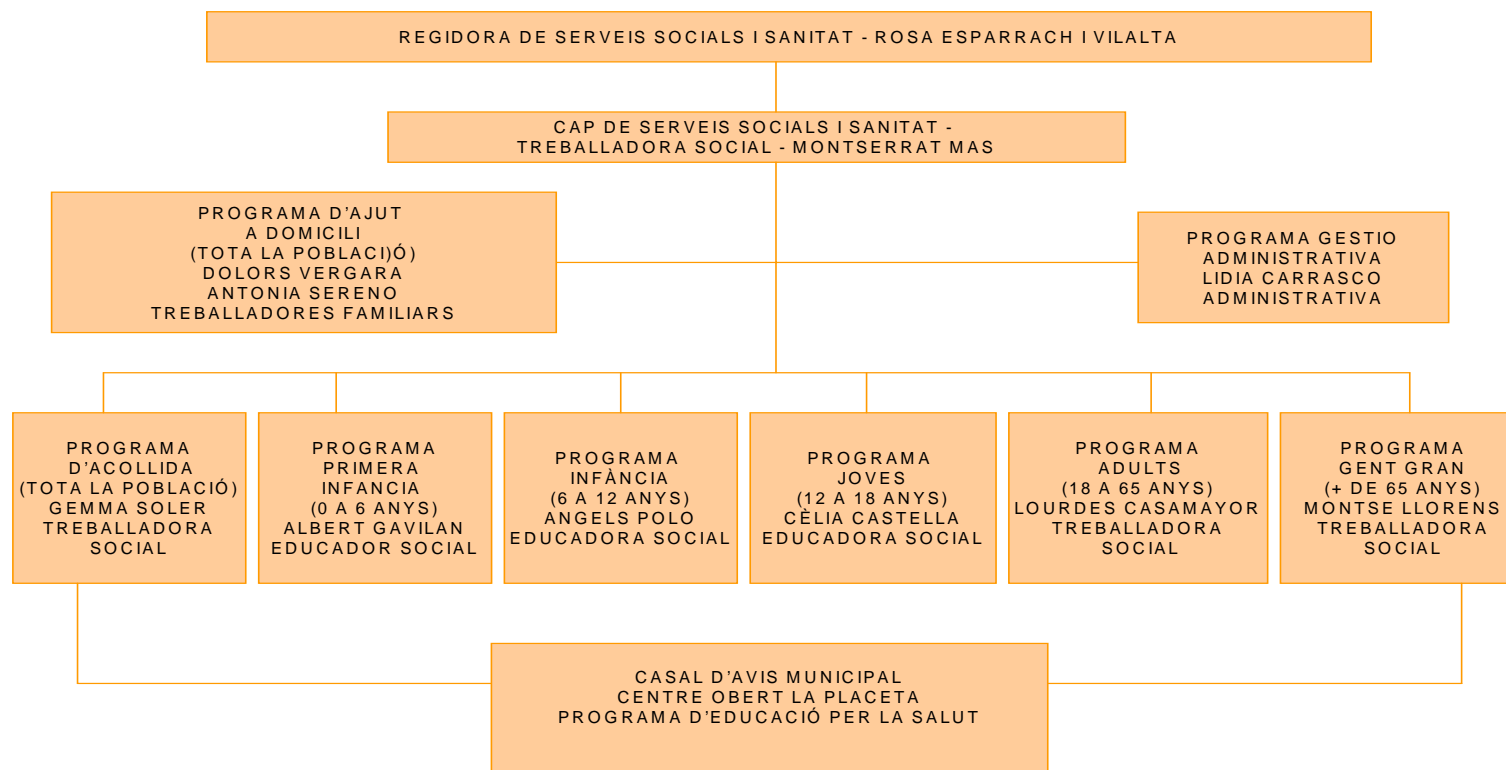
REGIDORA DE SERVEIS SOCIALS I SANITAT - ROSA ESPARRACH I VILALTA

CAP DE SERVEIS SOCIALS I SANITAT - TREBALLADORA SOCIAL - MONTSERRAT MAS

PROGRAMA D'AJUT A DOMICILI (TOTA LA POBLACI)Ó) DOLORS VERGARA ANTONIA SERENO TREBALLADORES FAMILIARS

PROGRAMA GESTIO ADMINISTRATIVA LIDIA CARRASCO ADMINISTRATIVA

PROGRAMA D'ACOLLIDA (TOTA LA POBLACIÓ) GEMMA SOLER TREBALLADORA SOCIAL

PROGRAMA PRIMERA INFANCIA (0 A 6 ANYS) ALBERT GAVILAN EDUCADOR SOCIAL

PROGRAMA INFÀNCIA (6 A 12 ANYS) ANGELS POLO EDUCADORA SOCIAL

PROGRAMA JOVES (12 A 18 ANYS) CÈLIA CASTELLA EDUCADORA SOCIAL

PROGRAMA ADULTS (18 A 65 ANYS) LOURDES CASAMAYOR TREBALLADORA SOCIAL

PROGRAMA GENT GRAN (+ DE 65 ANYS) MONTSE LLORENS TREBALLADORA SOCIAL

CASAL D'AVIS MUNICIPAL CENTRE OBERT LA PLACETA PROGRAMA D'EDUCACIÓ PER LA SALUT